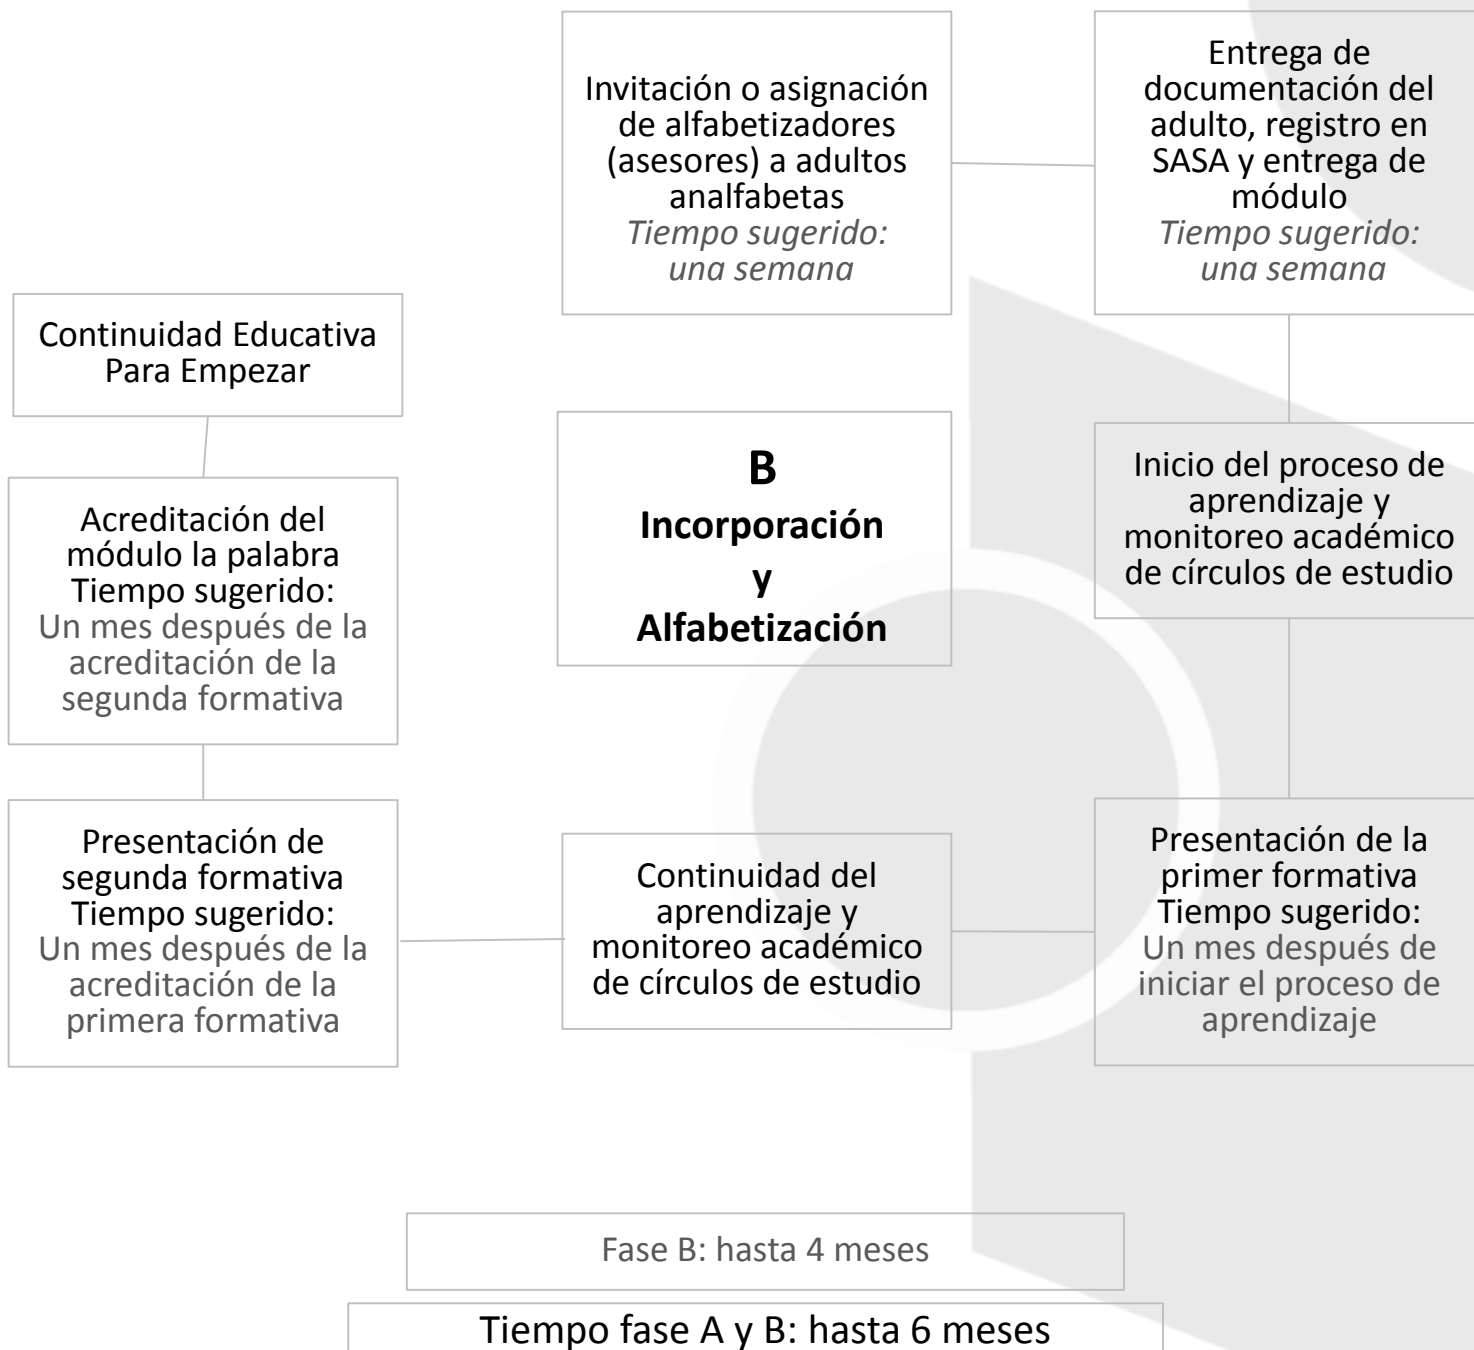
Invitación o asignación de alfabetizadores (asesores) a adultos analfabetas
*Tiempo sugerido: una semana*

Entrega de documentación del adulto, registro en SASA y entrega de módulo
*Tiempo sugerido: una semana*

Continuidad Educativa Para Empezar

**B**
**Incorporación**
**y**
**Alfabetización**

Inicio del proceso de aprendizaje y monitoreo académico de círculos de estudio

Acreditación del módulo la palabra
Tiempo sugerido:
Un mes después de la acreditación de la segunda formativa

Presentación de segunda formativa
Tiempo sugerido:
Un mes después de la acreditación de la primera formativa

Continuidad del aprendizaje y monitoreo académico de círculos de estudio

Presentación de la primer formativa
Tiempo sugerido:
Un mes después de iniciar el proceso de aprendizaje

Fase B: hasta 4 meses

Tiempo fase A y B: hasta 6 meses